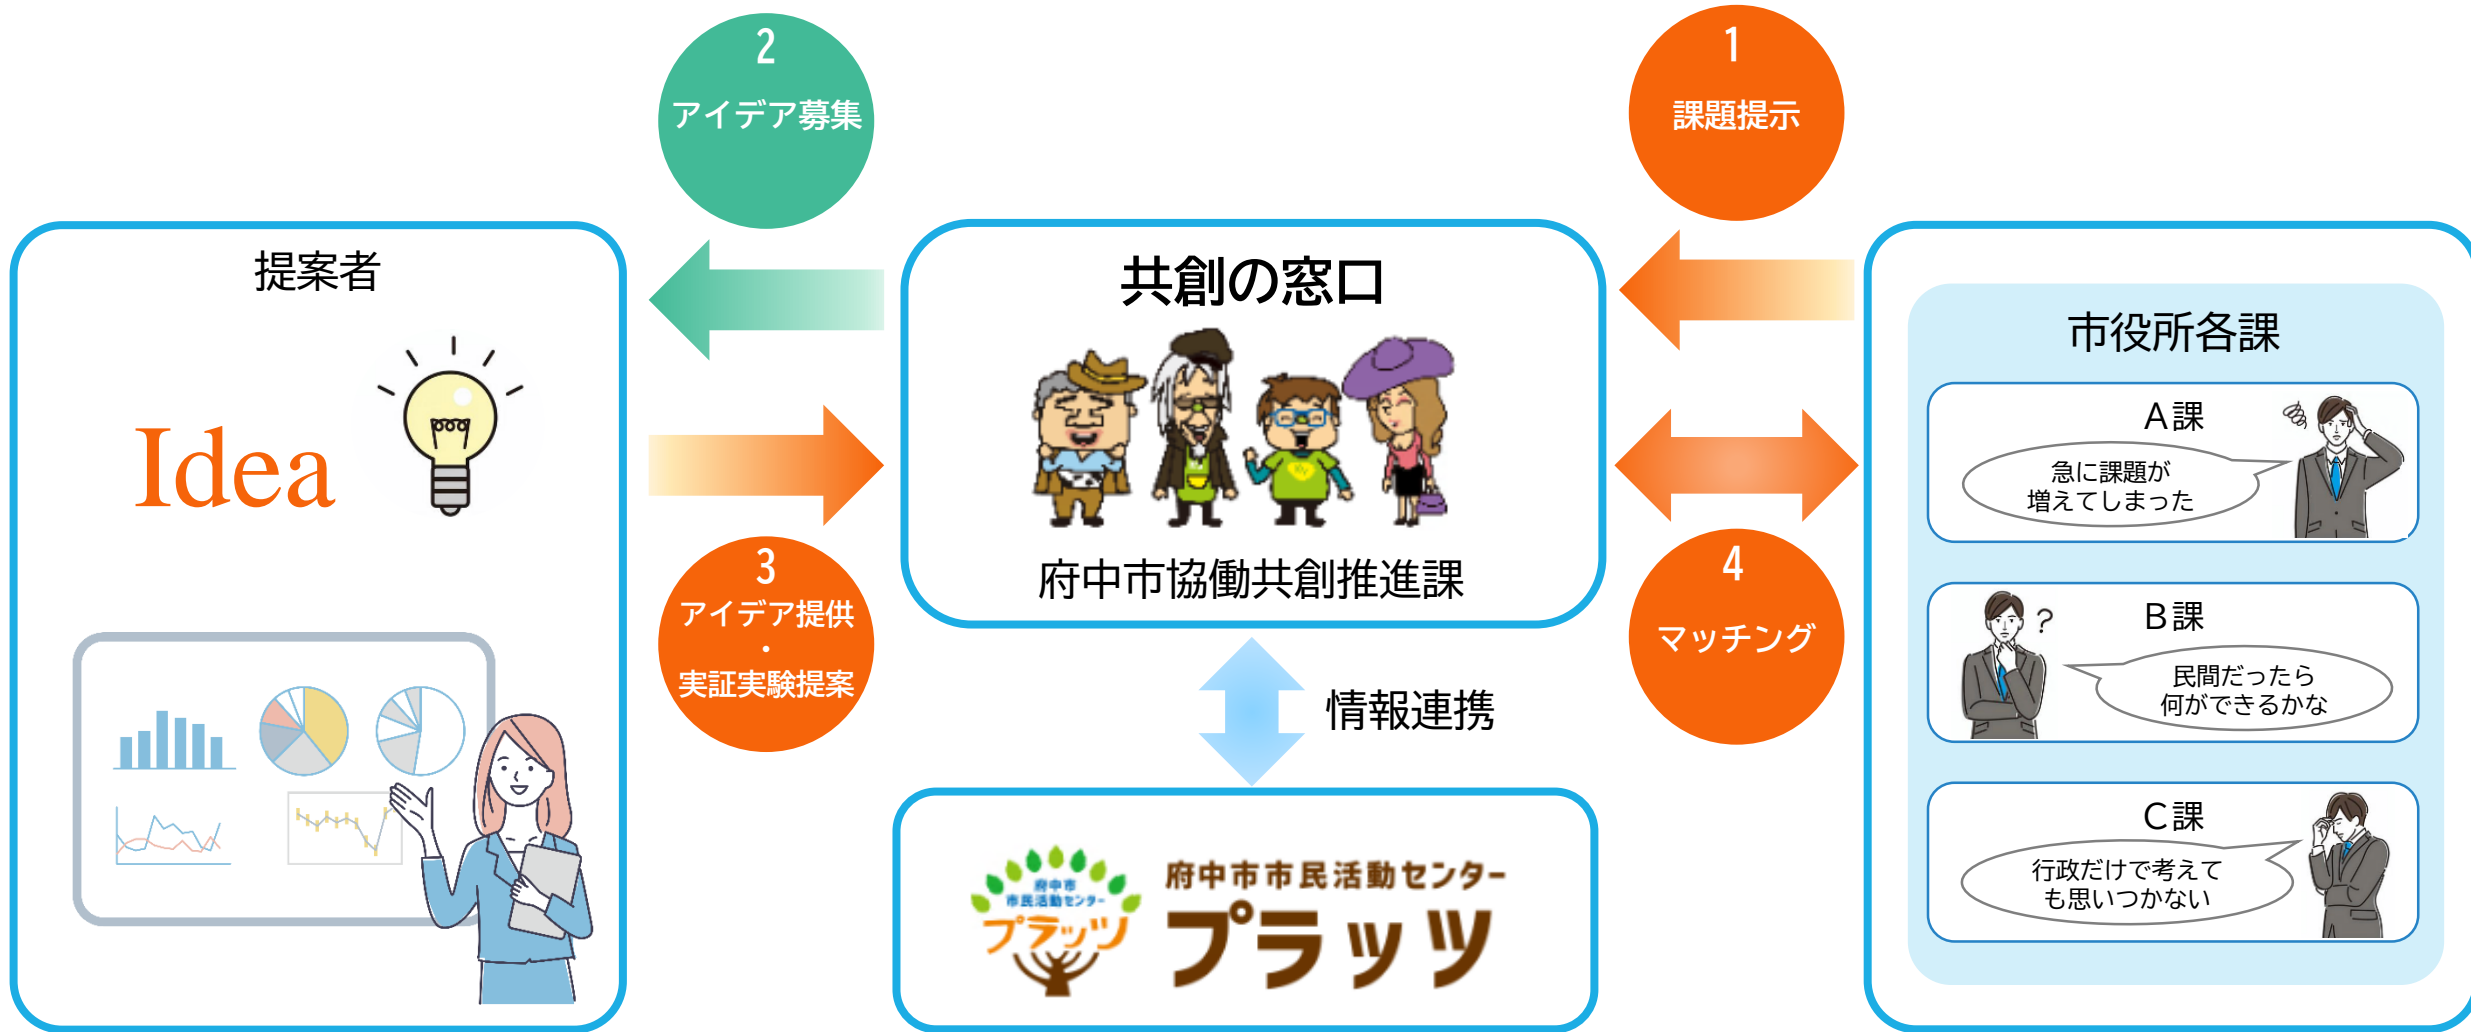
2
アイデア募集

1
課題提示

提案者

Idea

共創の窓口

府中市協働共創推進課

市役所各課

A課
急に課題が増えてしまった

B課
?
民間だったら何ができるかな

C課
行政だけで考えても思いつかない

3
アイデア提供
・
実証実験提案

4
マッチング

情報連携

府中市市民活動センター
プラッツ
府中市市民活動センター
プラッツ